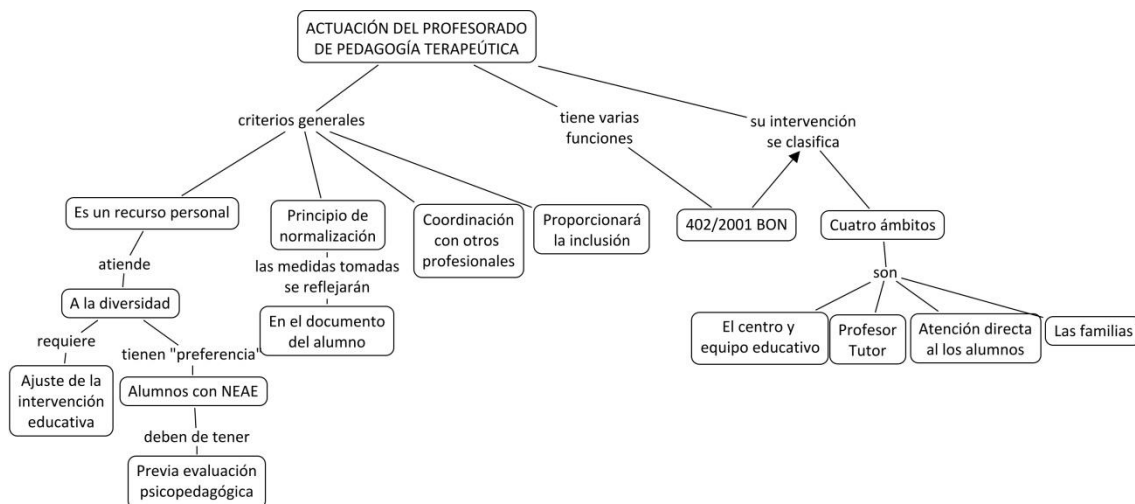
ACTUACIÓN DEL PROFESORADO DE PEDAGOGÍA TERAPEÚTICA

criterios generales

tiene varias funciones

su intervención se clasifica

Es un recurso personal

atiende

A la diversidad

requiere

Ajuste de la intervención educativa

tienen "preferencia"

Alumnos con NEAE

deben de tener

Previa evaluación psicopedagógica

Principio de normalización

las medidas tomadas se reflejarán

En el documento del alumno

Coordinación con otros profesionales

Proporcionará la inclusión

402/2001 BON

Cuatro ámbitos

son

El centro y equipo educativo

Profesor Tutor

Atención directa al los alumnos

Las familias